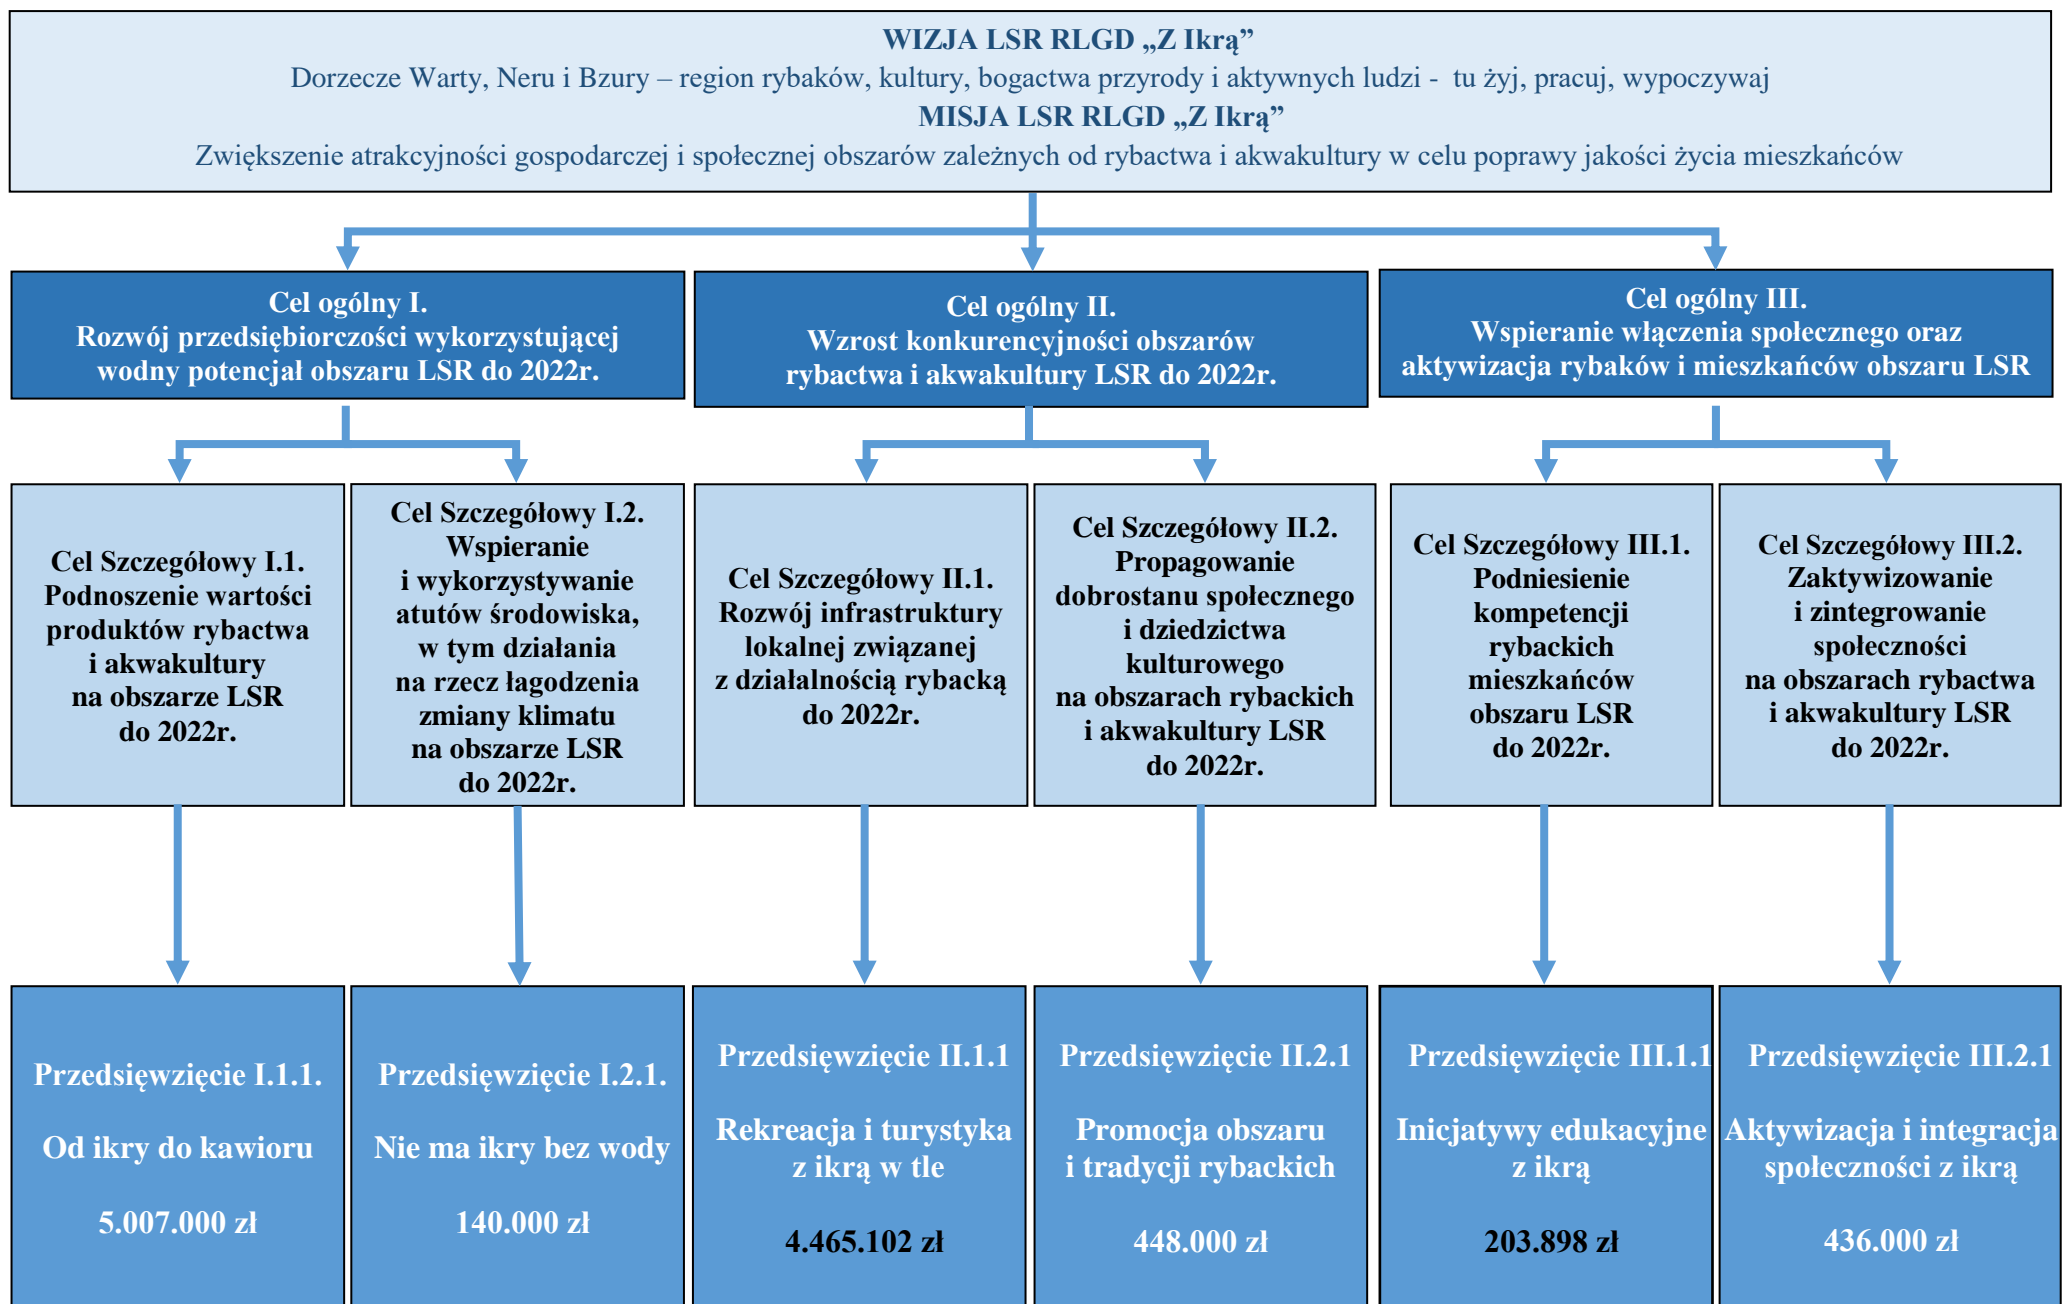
WIZJA LSR RLGD „Z Ikrą”
Dorzecze Warty, Neru i Bzury – region rybaków, kultury, bogactwa przyrody i aktywnych ludzi - tu żyj, pracuj, wypoczywaj
MISJA LSR RLGD „Z Ikrą”
Zwiększenie atrakcyjności gospodarczej i społecznej obszarów zależnych od rybactwa i akwakultury w celu poprawy jakości życia mieszkańców

Cel ogólny I.
Rozwój przedsiębiorczości wykorzystującej wodny potencjał obszaru LSR do 2022r.

Cel ogólny II.
Wzrost konkurencyjności obszarów rybactwa i akwakultury LSR do 2022r.

Cel ogólny III.
Wspieranie włączenia społecznego oraz aktywizacja rybaków i mieszkańców obszaru LSR

Cel Szczegółowy I.1.
Podnoszenie wartości produktów rybactwa i akwakultury na obszarze LSR do 2022r.

Cel Szczegółowy I.2.
Wspieranie i wykorzystywanie atutów środowiska, w tym działania na rzecz łagodzenia zmiany klimatu na obszarze LSR do 2022r.

Cel Szczegółowy II.1.
Rozwój infrastruktury lokalnej związanej z działalnością rybacką do 2022r.

Cel Szczegółowy II.2.
Propagowanie dobrostanu społecznego i dziedzictwa kulturowego na obszarach rybackich i akwakultury LSR do 2022r.

Cel Szczegółowy III.1.
Podniesienie kompetencji rybackich mieszkańców obszaru LSR do 2022r.

Cel Szczegółowy III.2.
Zaktywizowanie i zintegrowanie społeczności na obszarach rybactwa i akwakultury LSR do 2022r.

Przedsięwzięcie I.1.1.
Od ikry do kawioru
5.007.000 zł

Przedsięwzięcie I.2.1.
Nie ma ikry bez wody
140.000 zł

Przedsięwzięcie II.1.1
Rekreacja i turystyka z ikrą w tle
4.465.102 zł

Przedsięwzięcie II.2.1
Promocja obszaru i tradycji rybackich
448.000 zł

Przedsięwzięcie III.1.1
Inicjatywy edukacyjne z ikrą
203.898 zł

Przedsięwzięcie III.2.1
Aktywizacja i integracja społeczności z ikrą
436.000 zł